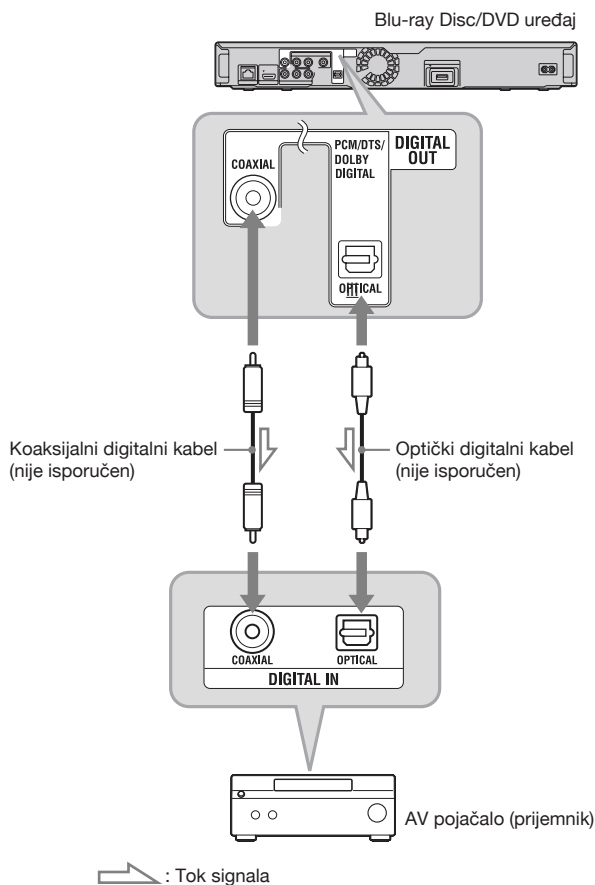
Blu-ray Disc/DVD uređaj

COAXIAL

PCM/DTS/ DOLBY DIGITAL

DIGITAL OUT

OPTICAL

Koaksijalni digitalni kabel (nije isporučen)

Optički digitalni kabel (nije isporučen)

COAXIAL

OPTICAL

DIGITAL IN

AV pojačalo (prijemnik)

: Tok signala